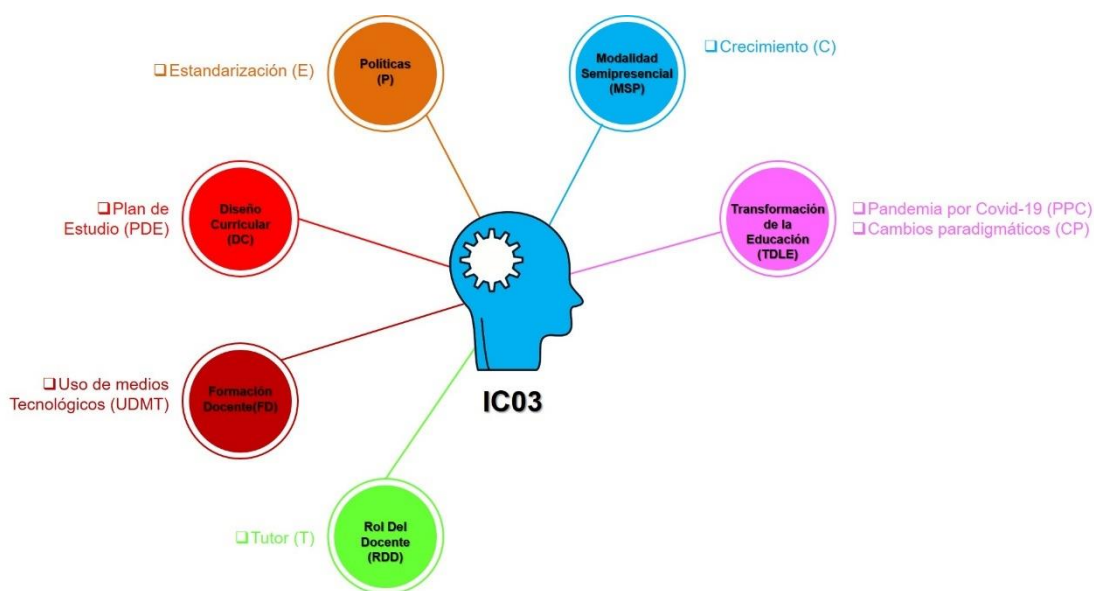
❑ Estandarización (E)

Políticas (P)

Modalidad Semipresencial (MSP)

❑ Crecimiento (C)

❑ Plan de Estudio (PDE)

Diseño Curricular (DC)

Transformación de la Educación (TDLE)

❑ Pandemia por Covid-19 (PPC)
❑ Cambios paradigmáticos (CP)

❑ Uso de medios Tecnológicos (UDMT)

Formación Docente(FD)

IC03

❑ Tutor (T)

Rol Del Docente (RDD)